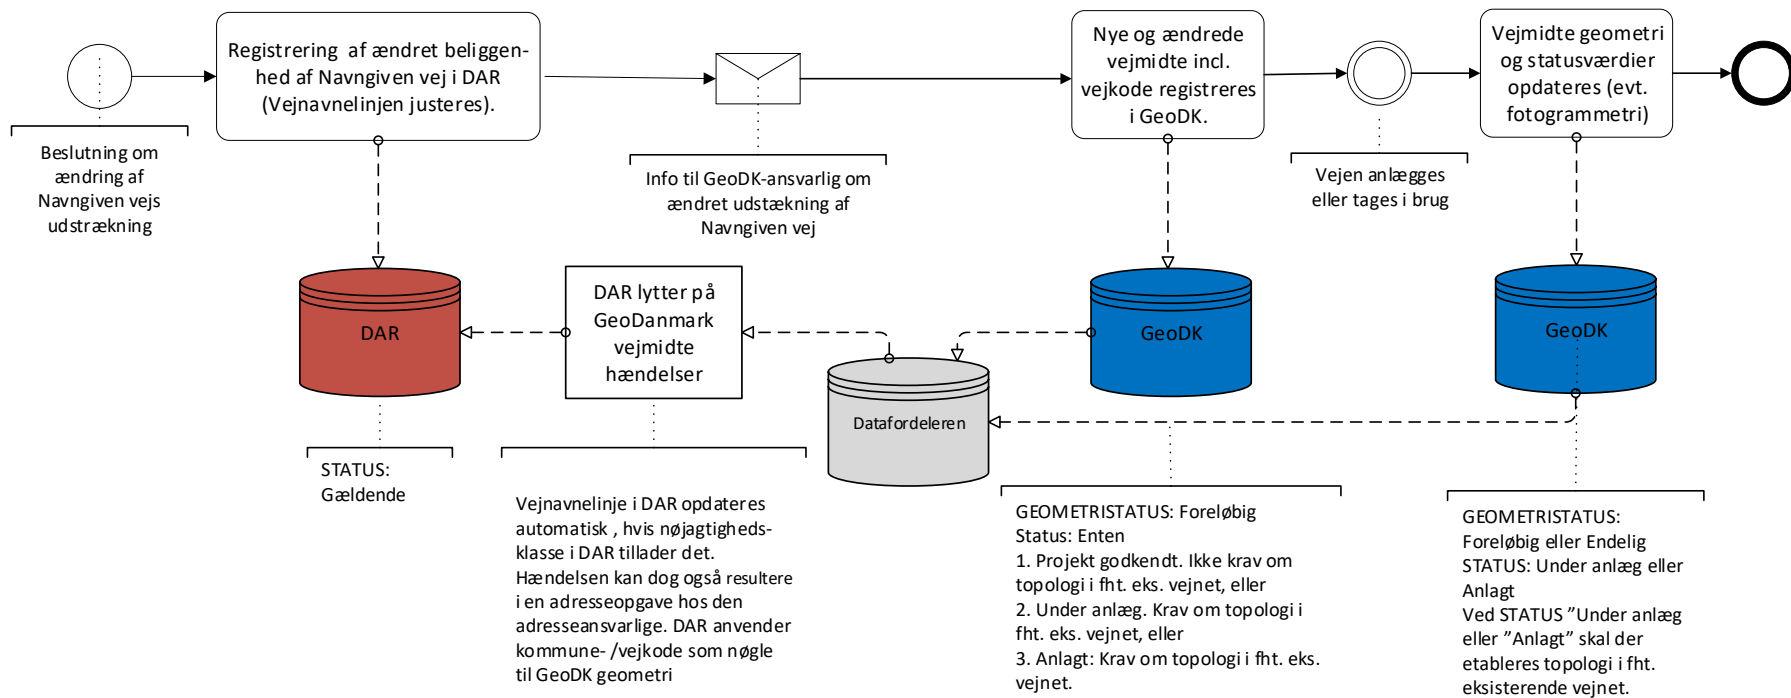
Beslutning om ændring af Navngiven vejs udstrækning

Registrering af ændret beliggenhed af Navngiven vej i DAR (Vejnavnelinjen justeres).

Info til GeoDK-ansvarlig om ændret udstækning af Navngiven vej

Nye og ændrede vejmidte incl. vejkode registreres i GeoDK.

Vejen anlægges eller tages i brug

Vejmidte geometri og statusværdier opdateres (evt. fotogrammetri)

DAR

DAR lytter på GeoDanmark vejmidte hændelser

Datafordeleren

GeoDK

GeoDK

STATUS: Gældende

Vejnavnelinje i DAR opdateres automatisk , hvis nøjagtigheds-klasse i DAR tillader det. Hændelsen kan dog også resultere i en adresseopgave hos den adresseansvarlige. DAR anvender kommune- /vejkode som nøgle til GeoDK geometri

GEOMETRISTATUS: Foreløbig
Status: Enten
1. Projekt godkendt. Ikke krav om topologi i fht. eks. vejnet, eller
2. Under anlæg. Krav om topologi i fht. eks. vejnet, eller
3. Anlagt: Krav om topologi i fht. eks. vejnet.

GEOMETRISTATUS: Foreløbig eller Endelig
STATUS: Under anlæg eller Anlagt
Ved STATUS ”Under anlæg eller ”Anlagt” skal der etableres topologi i fht. eksisterende vejnet.